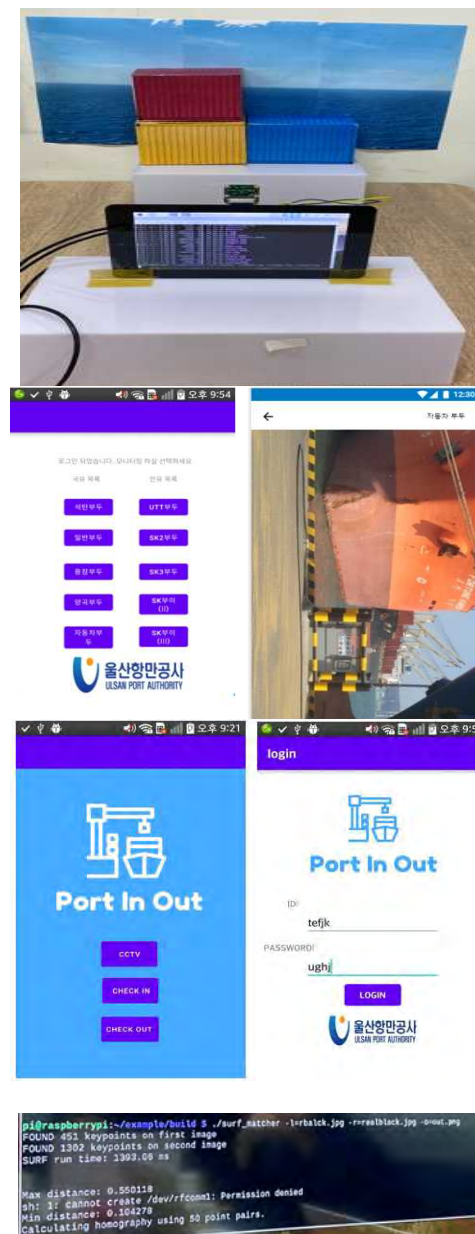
오후 9:54

로그인 되었습니다. 모니터링 하실 선택하세요

석유 목록 선유 목록

석탄부두 UTT부두

일반부두 SK2부두

중량부두 SK3부두

양곡부두 SK부이 (II)

자동차부두 SK부이 (III)

울산항만공사 ULSAN PORT AUTHORITY

12:30

자동차 부두

오후 9:21

Port In Out

CCTV

CHECK IN

CHECK OUT

login

Port In Out

ID:

tefjk

PASSWORD:

ughj

LOGIN

울산항만공사 ULSAN PORT AUTHORITY

pi@raspberrypi:~/example/build $ ./surf_matcher -l=rbalck.jpg -r=realblack.jpg -o=out.png
FOUND 451 keypoints on first image
FOUND 1302 keypoints on second image
SURF run time: 1303.08 ms

Max distance: 0.550118
sh: 1: cannot create /dev/rfcomm1: Permission denied
Min distance: 0.104278
Calculating homography using 50 point pairs.